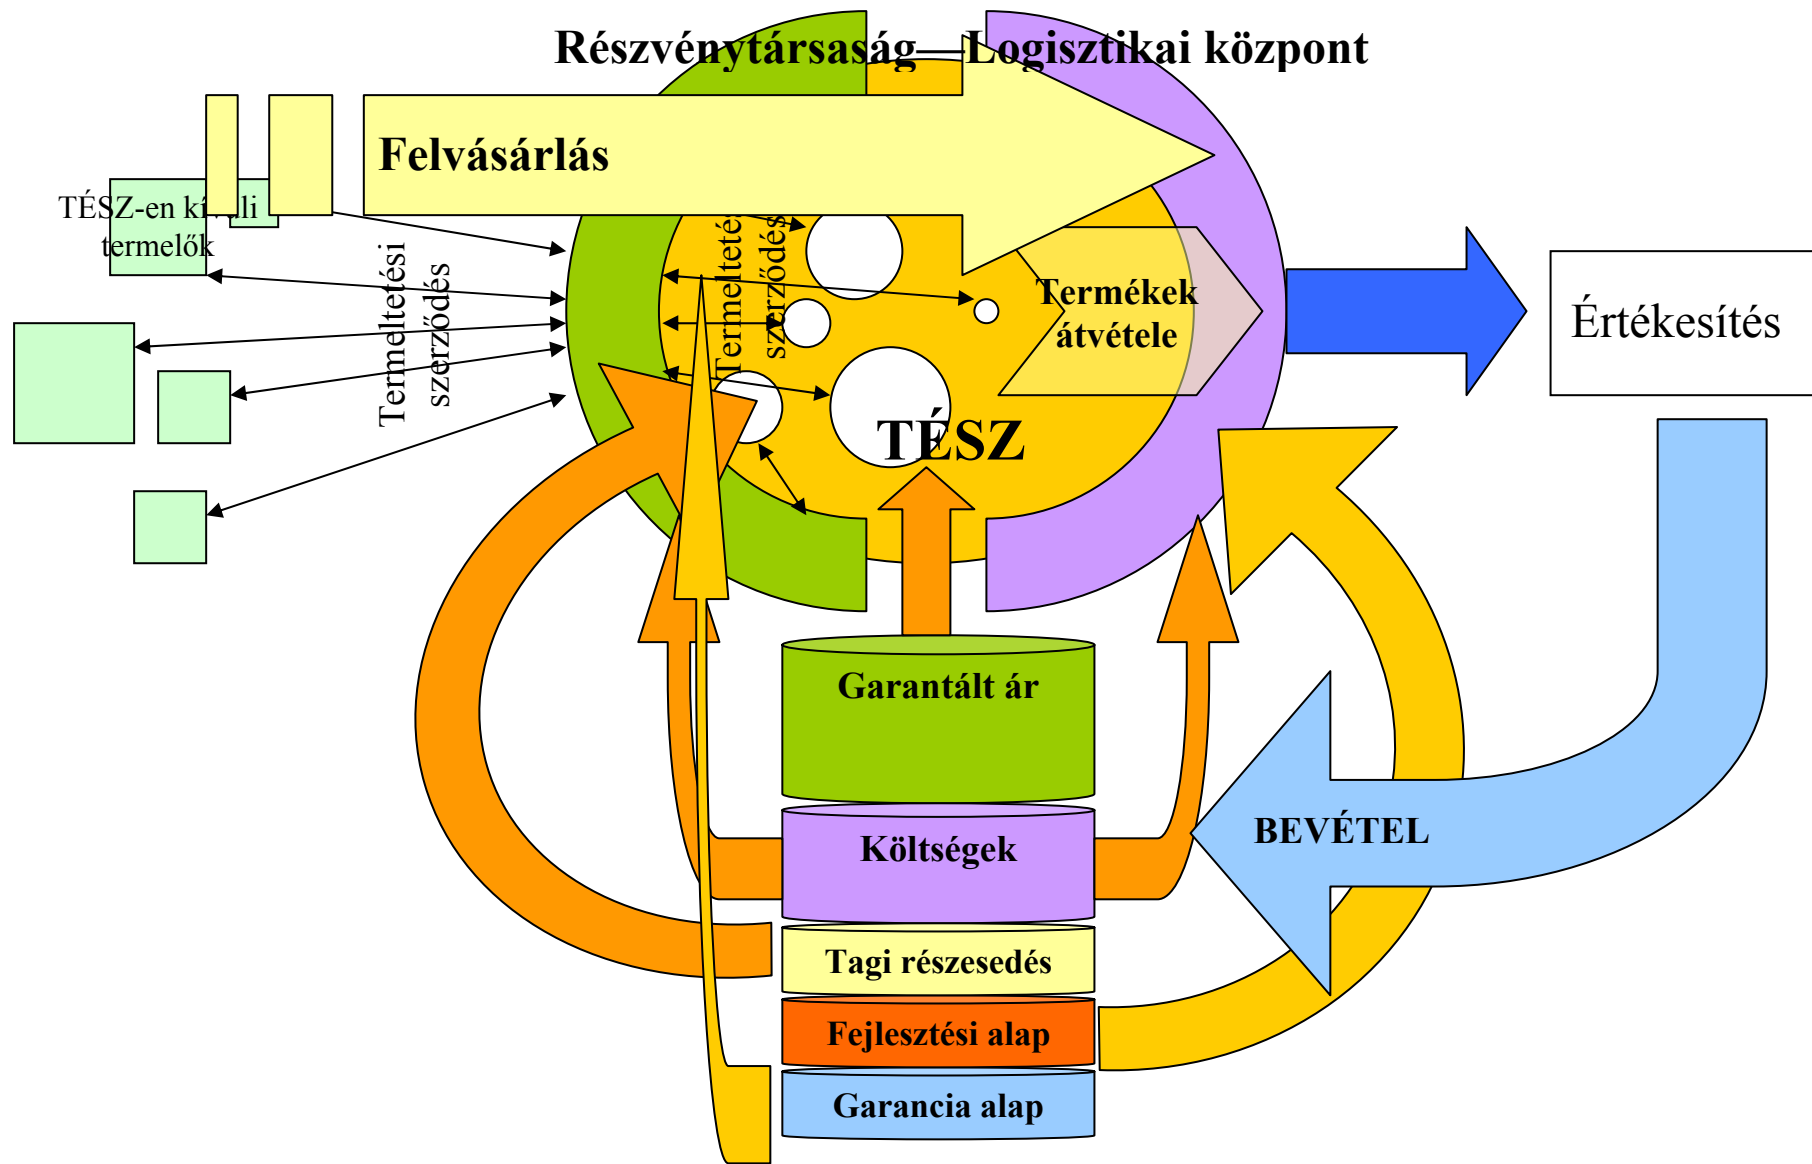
Részvénytársaság—Logisztikai központ

Felvásárlás

TÉSZ-en kí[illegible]li termelők

Termeltetési szerződés

Termeltetési szerződés

Termékek átvétele

Értékesítés

TÉSZ

BEVÉTEL

Garantált ár

Költségek

Tagi részesedés

Fejlesztési alap

Garancia alap